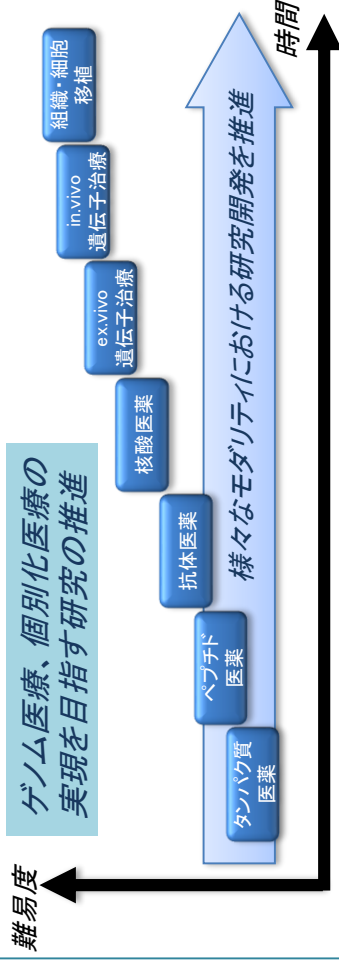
時間

難易度

ゲノム医療、個別化医療の実現を目指す研究の推進

様々なモダリティにおける研究開発を推進

タンパク質医薬

ペプチド医薬

抗体医薬

核酸医薬

ex.vivo 遺伝子治療

in.vivo 遺伝子治療

組織・細胞移植